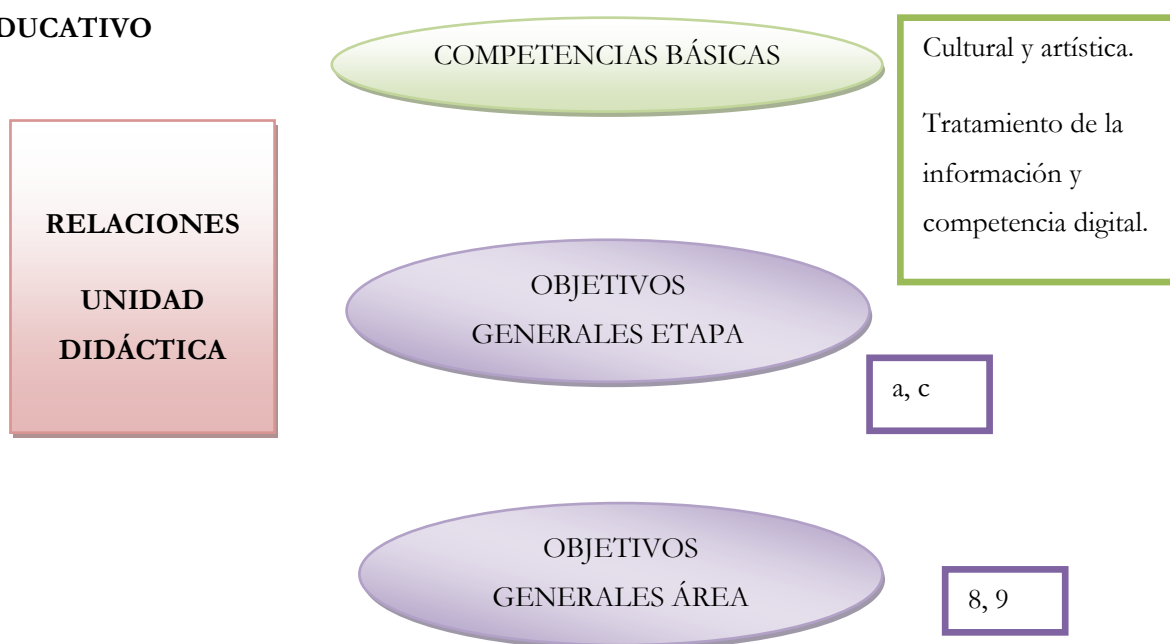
DUCATIVO

COMPETENCIAS BÁSICAS

Cultural y artística.

Tratamiento de la información y competencia digital.

RELACIONES

UNIDAD DIDÁCTICA

OBJETIVOS GENERALES ETAPA

a, c

OBJETIVOS GENERALES ÁREA

8, 9